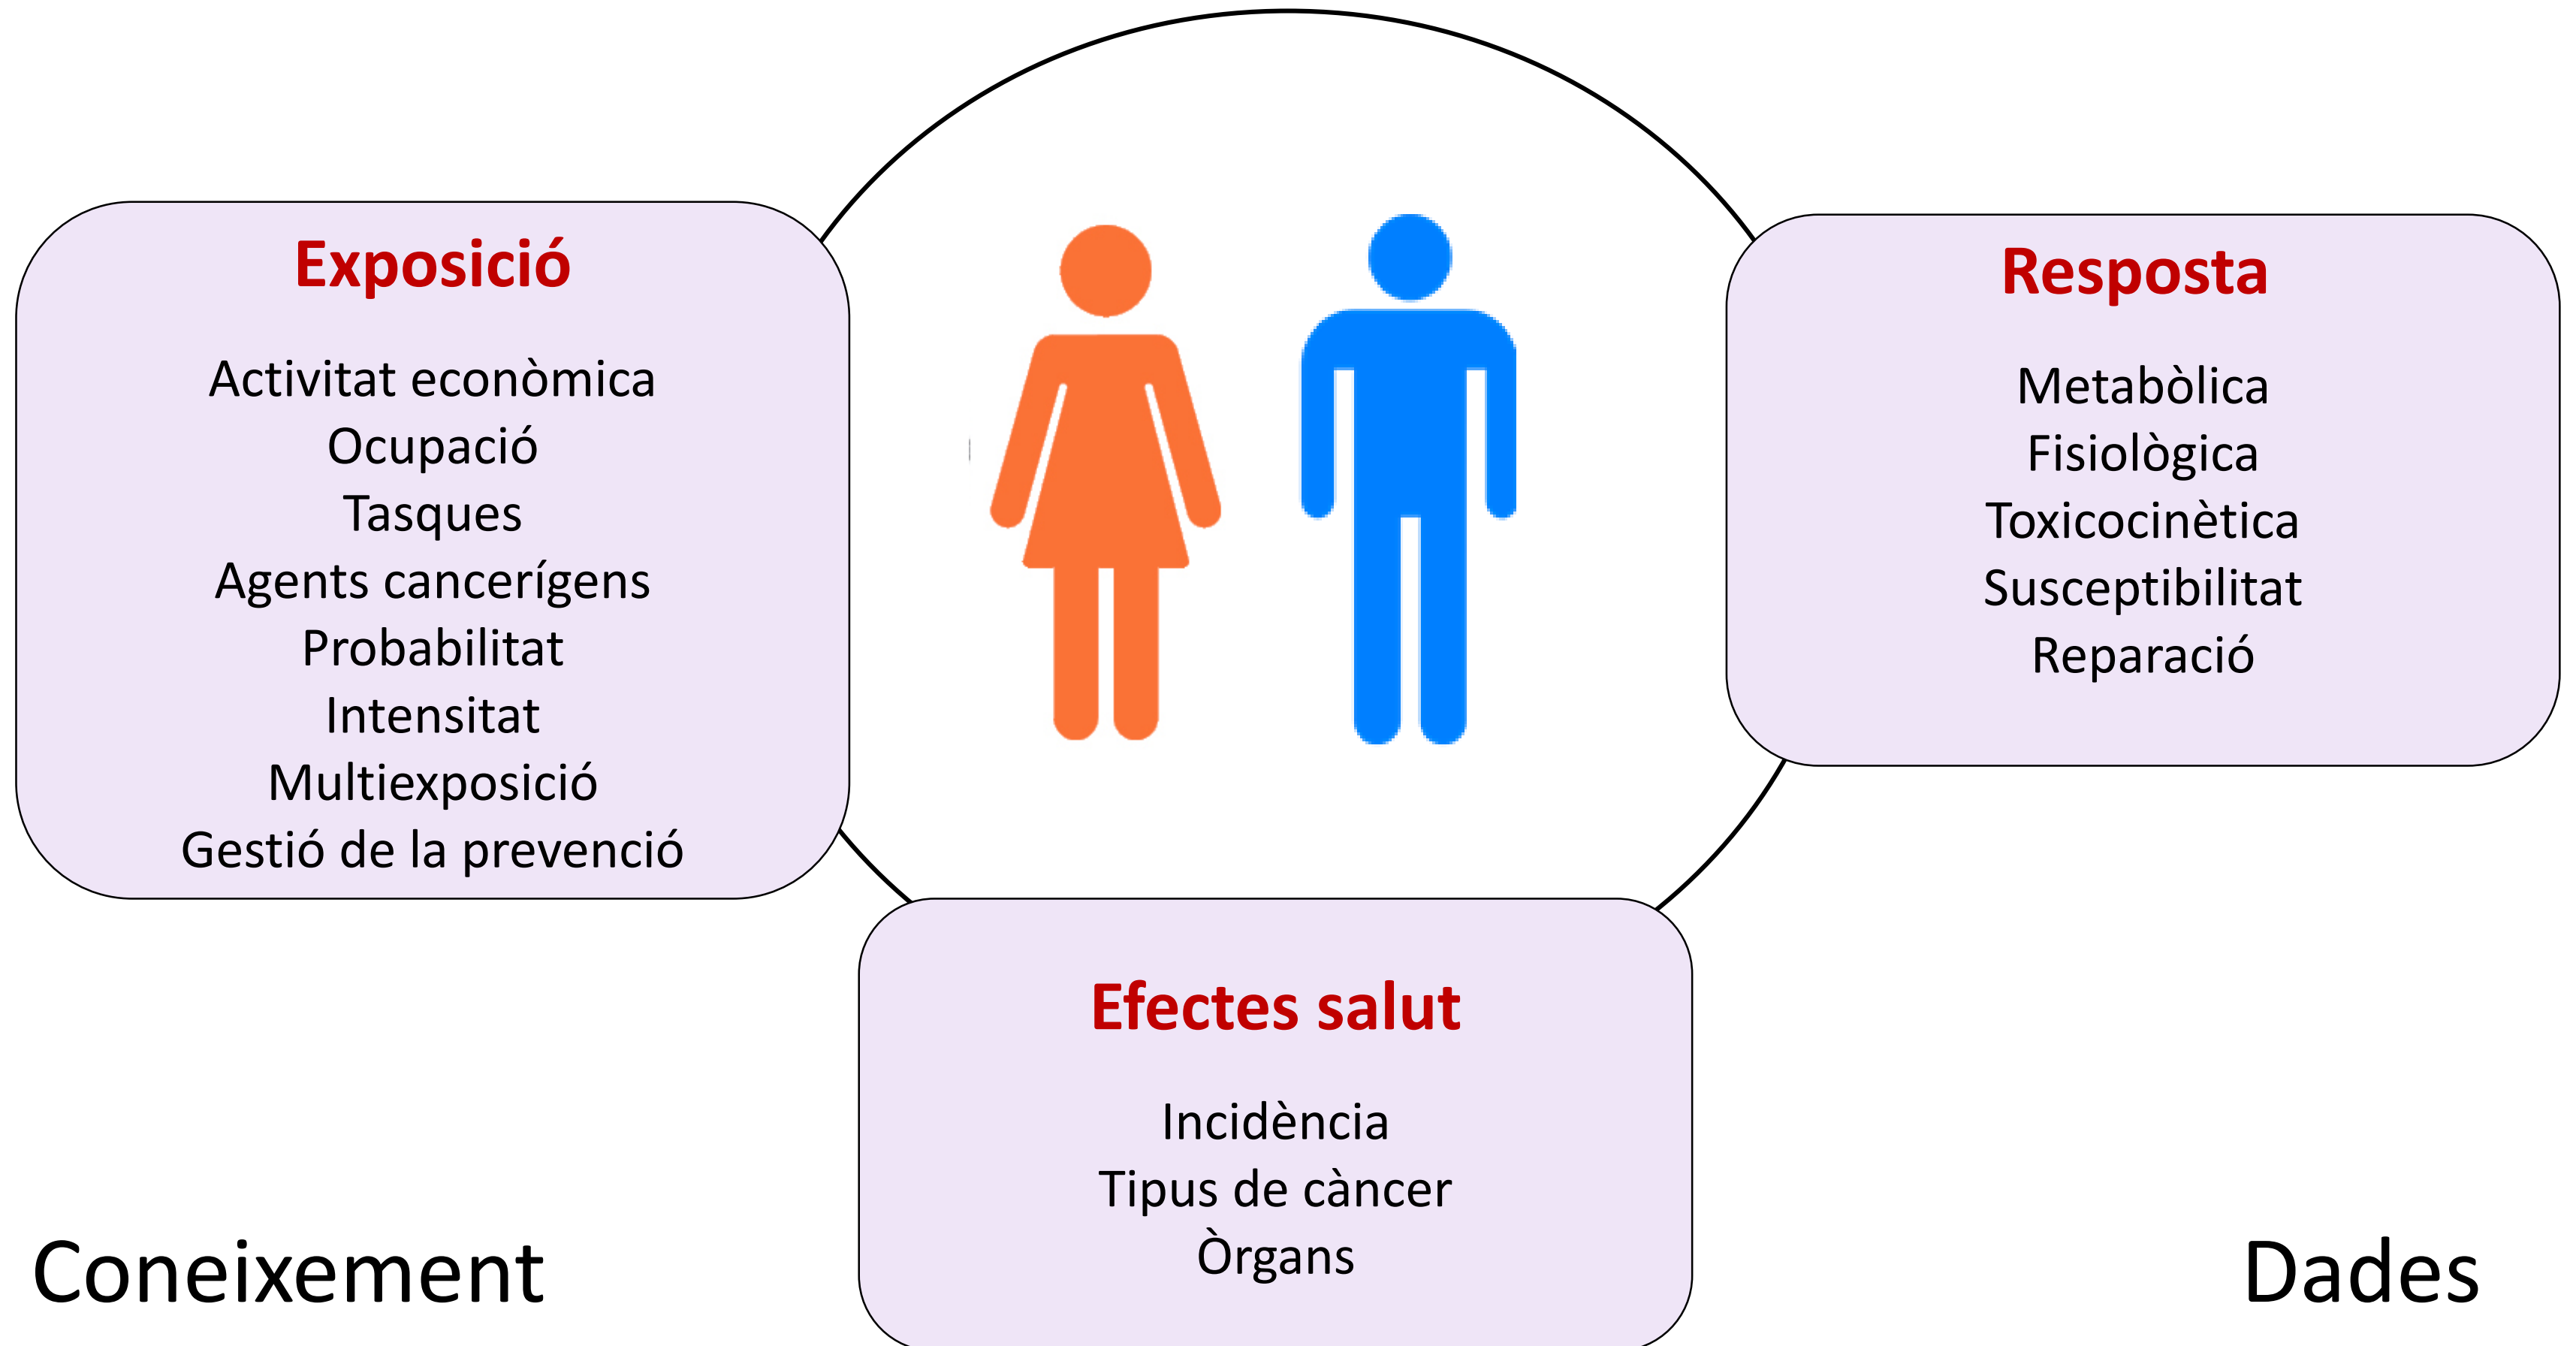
Exposició

Activitat econòmica
Ocupació
Tasques
Agents cancerígens
Probabilitat
Intensitat
Multiexposició
Gestió de la prevenció

Resposta

Metabòlica
Fisiològica
Toxicocinètica
Susceptibilitat
Reparació

Efectes salut

Incidència
Tipus de càncer
Òrgans

Coneixement

Dades